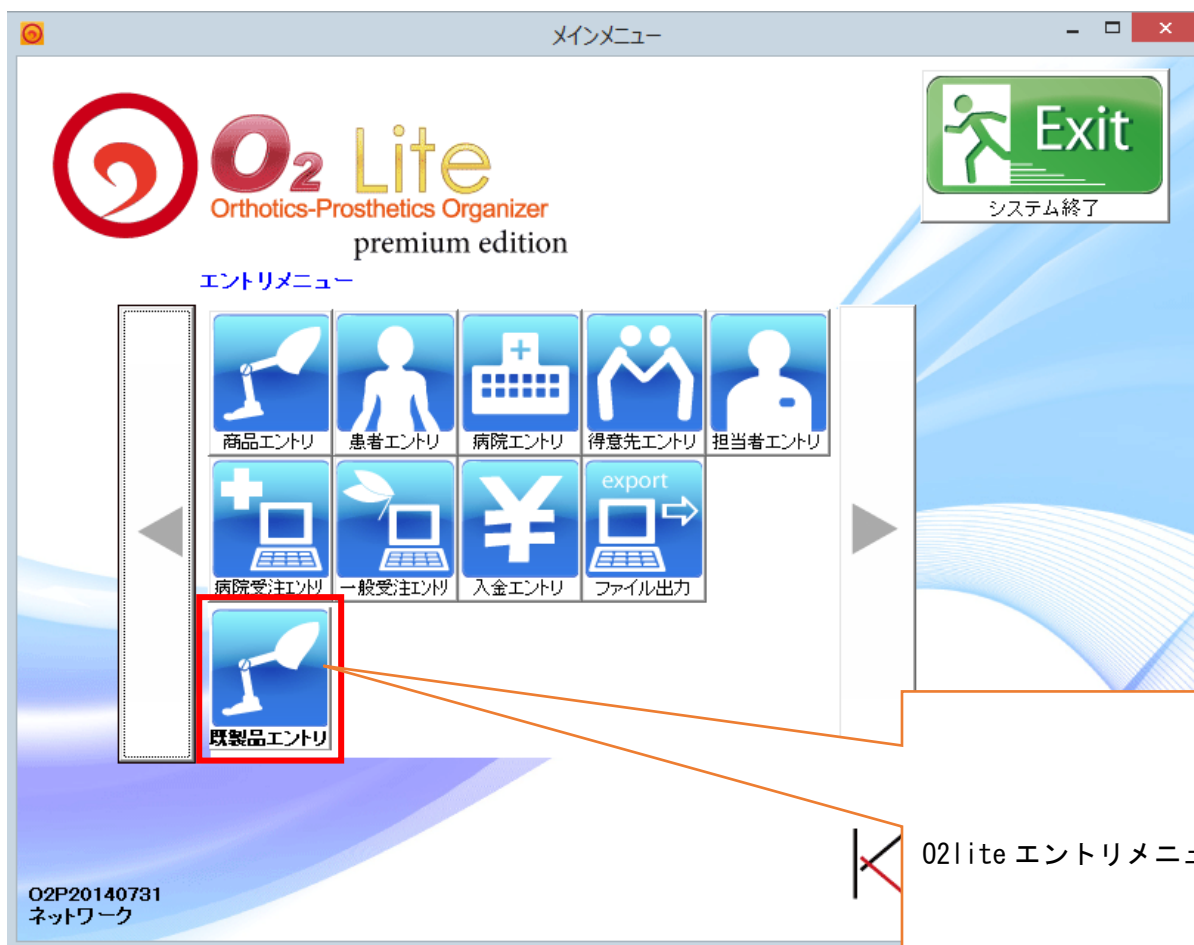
メインメニュー

$O_2$ Lite
Orthotics-Prosthetics Organizer
premium edition

Exit
システム終了

エントリメニュー

商品エントリ
患者エントリ
病院エントリ
得意先エントリ
担当者エントリ
病院受注エントリ
一般受注エントリ
入金エントリ
export
ファイル出力
既製品エントリ

O2lite エントリメニュ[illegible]

O2P20140731
ネットワーク